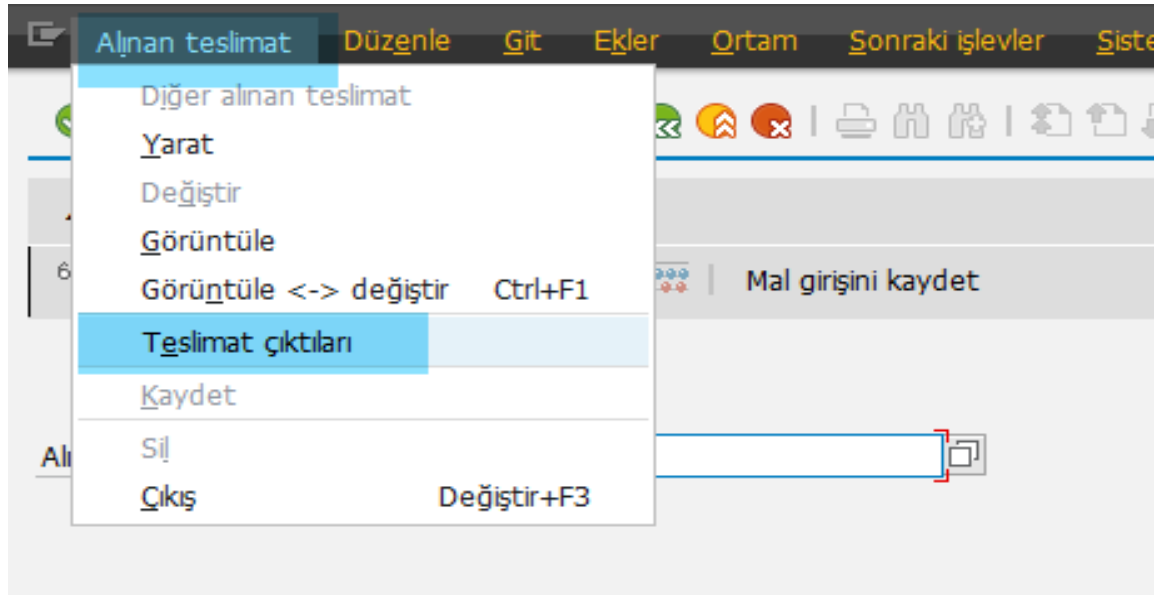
Alınan teslimat Düzenle Git Ekler Ortam Sonraki işlevler Siste

Diğer alınan teslimat
Yarat
Değiştir
Görüntüle
Görüntüle <-> değiştir Ctrl+F1
Teslimat çıktıları
Kaydet
Sil
Çıkış Değiştir+F3

Mal girişini kaydet

6

Al